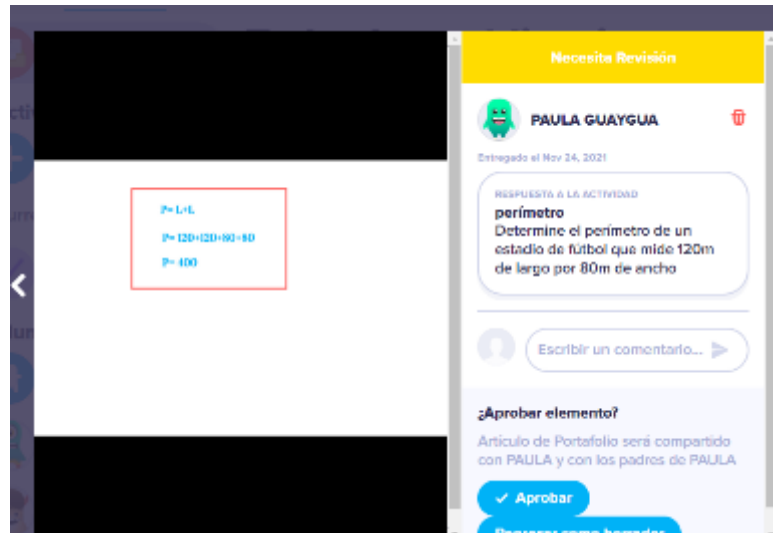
P= L+L

P= 120+120+80+80

P= 400

Necesita Revisión

PAULA GUAYGUA

Entregado el Nov 24, 2021

RESPUESTA A LA ACTIVIDAD

perímetro

Determine el perímetro de un estadio de fútbol que mide 120m de largo por 80m de ancho

Escribir un comentario...

¿Aprobar elemento?

Artículo de Portafolio será compartido con PAULA y con los padres de PAULA

Aprobar

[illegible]